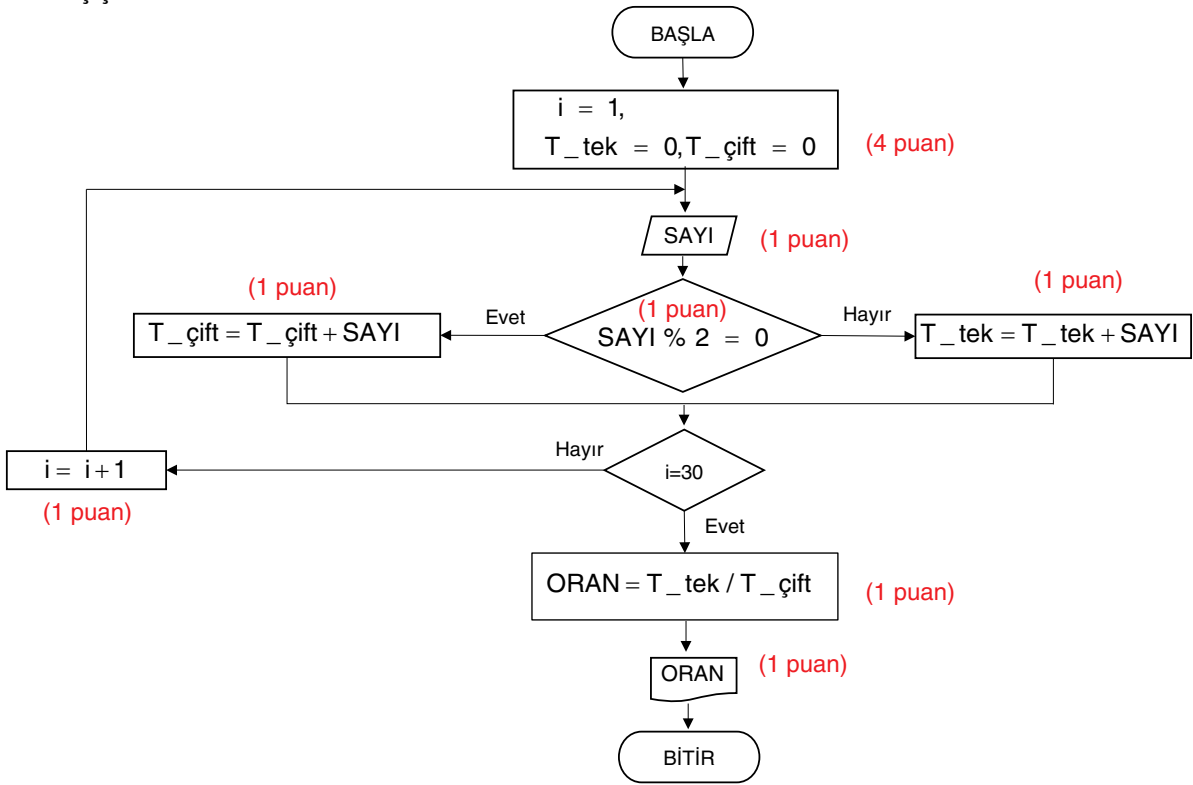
BAŞLA

$i = 1,$
$T\_tek = 0, T\_çift = 0$

(4 puan)

SAYI

(1 puan)

(1 puan)

(1 puan)

(1 puan)

$T\_çift = T\_çift + SAYI$

Evet

$SAYI \% 2 = 0$

Hayır

$T\_tek = T\_tek + SAYI$

Hayır

$i = i + 1$

(1 puan)

i=30

Evet

$ORAN = T\_tek / T\_çift$

(1 puan)

ORAN

(1 puan)

BİTİR